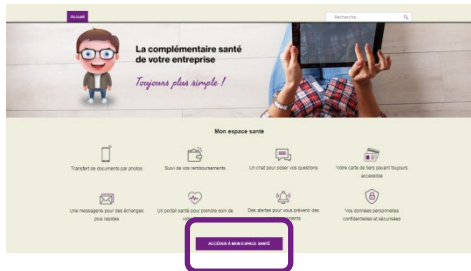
Accueil

Recherche...

La complémentaire santé de votre entreprise

Toujours plus simple !

Mon espace santé

Transfert de documents par photos

Suivi de vos remboursements

Un chat pour poser vos questions

Votre carte de tiers payant toujours accessible

Une messagerie pour des échanges plus rapides

Un portail santé pour prendre soin de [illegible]

Des alertes pour vous prévenir des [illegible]

Vos données personnelles confidentielles et sécurisées

ACCÉDER À MON ESPACE SANTÉ